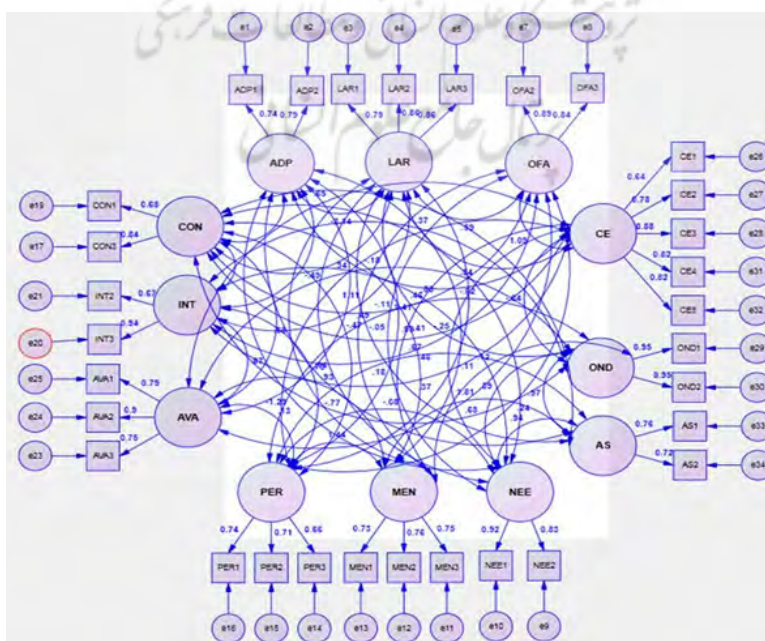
e1 e2 e3 e4 e5 e7 e8

ADP1 ADP2 LAR1 LAR2 LAR3 OFA2 OFA3

0.74 0.79 0.79 0.80 0.86 0.89 0.84

ADP LAR OFA

e16 CON1 0.68
e17 CON3 0.84
CON

e21 INT2 0.67
e20 INT3 0.94
INT

e25 AVA1 0.79
e24 AVA2 0.9
e23 AVA3 0.76
AVA

CE
0.64 CE1 e26
0.78 CE2 e27
0.88 CE3 e28
0.82 CE4 e31
0.82 CE5 e32

OND
0.95 OND1 e29
0.95 OND2 e30

AS
0.76 AS1 e33
0.72 AS2 e34

.65 .14 .37 .50 1.05 .43 .34 .18 1.11 .11 .48 .05 .41 .25 .47 .62 .40 .18 .57 .11 .37 .25 .68 .58 .97 .24 1.29 .13 .77 .05 .04 .64 .66 .64 .61

PER MEN NEE

0.74 0.71 0.66 0.75 0.76 0.75 0.92 0.83

PER1 PER2 PER3 MEN1 MEN2 MEN3 NEE1 NEE2

e16 e15 e14 e13 e12 e11 e10 e9